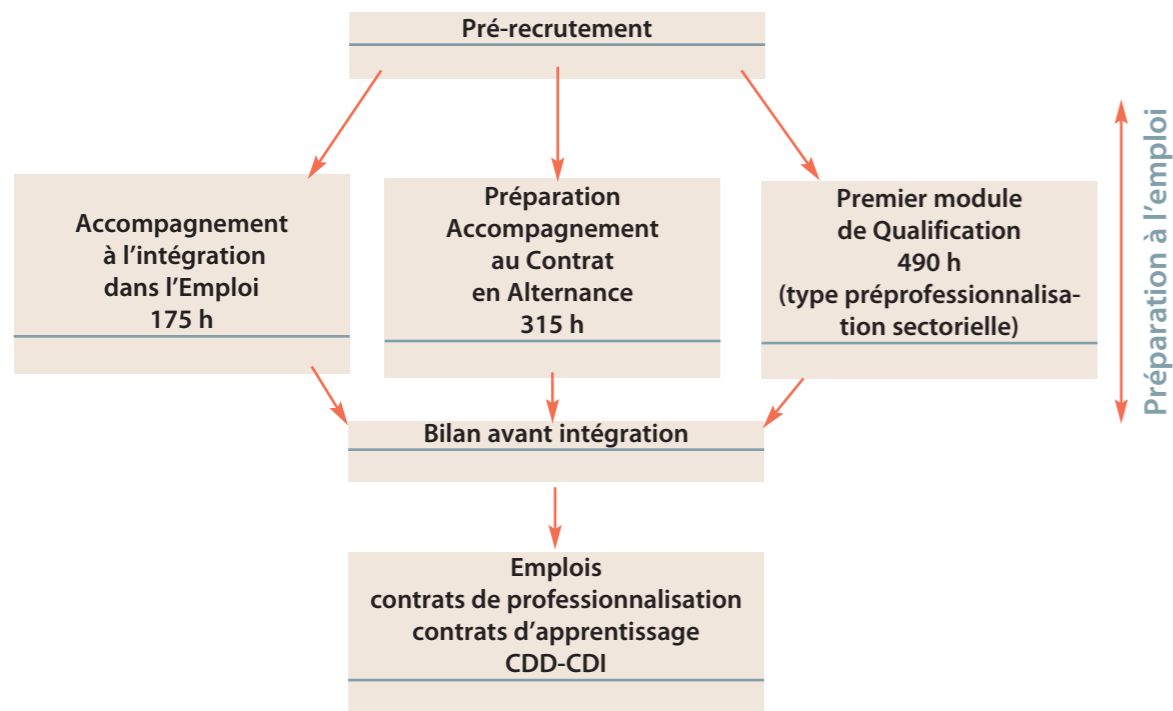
Pré-recrutement

Accompagnement à l'intégration dans l'Emploi 175 h

Préparation Accompagnement au Contrat en Alternance 315 h

Premier module de Qualification 490 h (type préprofessionnalisation sectorielle)

Préparation à l'emploi

Bilan avant intégration

Emplois
contrats de professionnalisation
contrats d'apprentissage
CDD-CDI